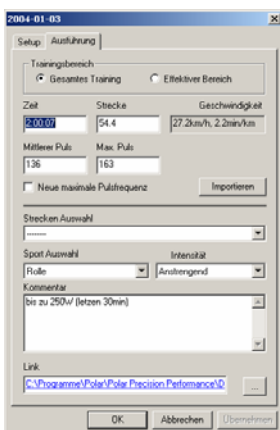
2004-01-03

Setup | Ausführung

Trainingsbereich
Gesamtes Training
Effektiver Bereich

Zeit
2:00:07
Strecke
54.4
Geschwindigkeit
27.2km/h, 2.2min/km

Mittlerer Puls
136
Max. Puls
163

Neue maximale Pulsfrequenz
Importieren

Strecken Auswahl
-------

Sport Auswahl
Rolle
Intensität
Anstrengend

Kommentar
bis zu 250W (letzen 30min)

Link
C:\Programme\Polar\Polar Precision Performance\D
...

OK
Abbrechen
Übernehmen